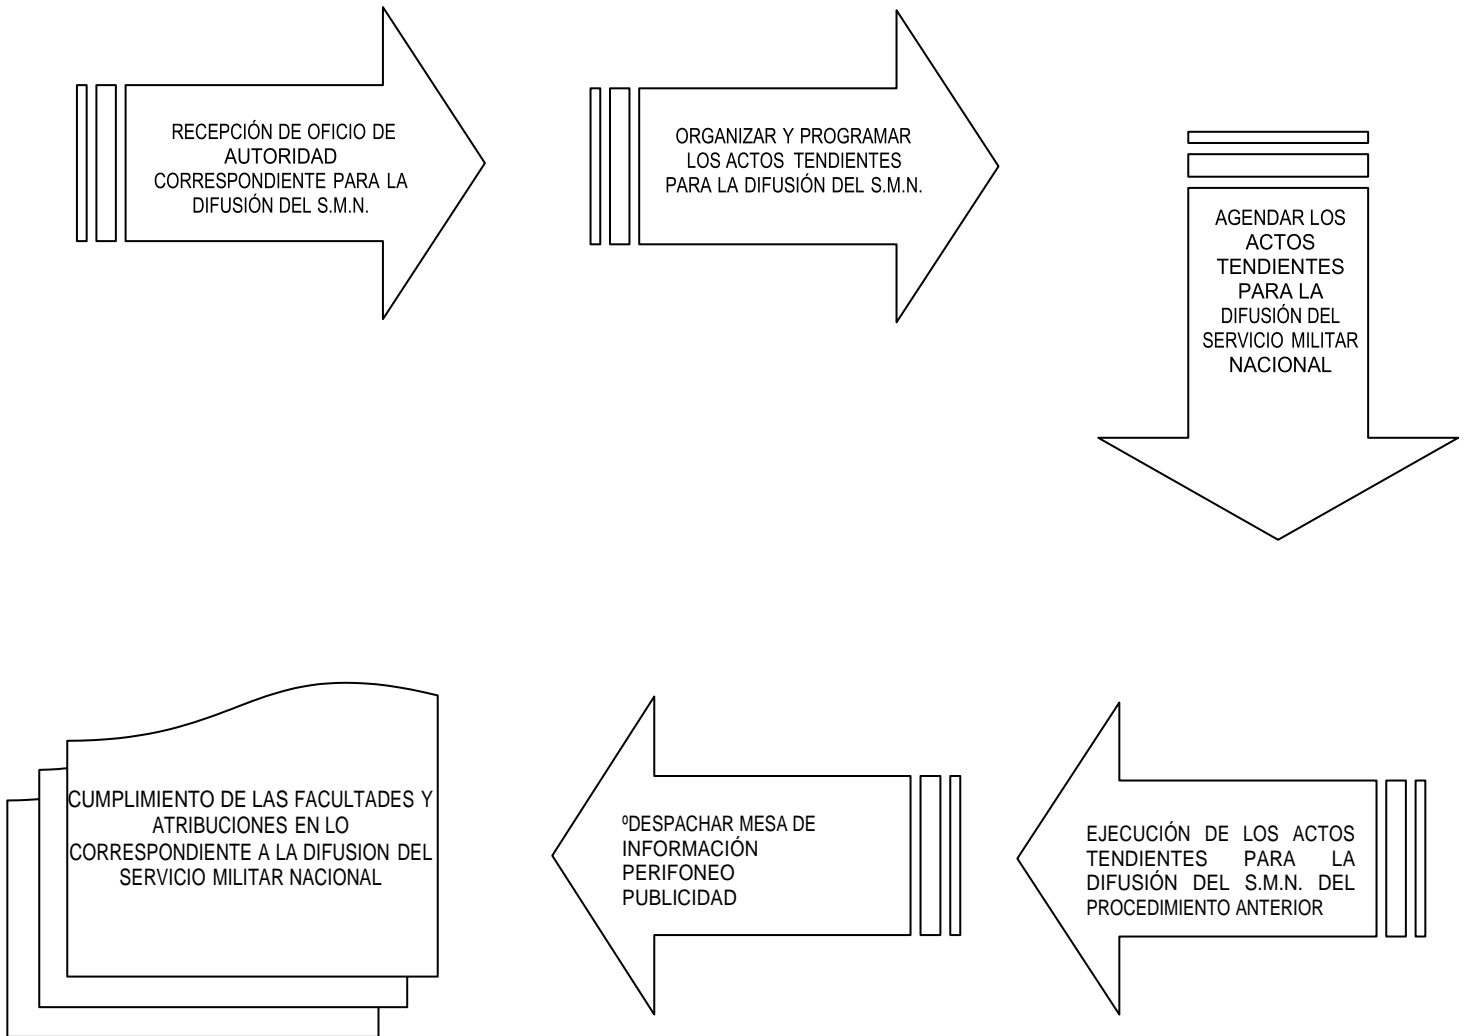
RECEPCIÓN DE OFICIO DE AUTORIDAD CORRESPONDIENTE PARA LA DIFUSIÓN DEL S.M.N.

ORGANIZAR Y PROGRAMAR LOS ACTOS TENDIENTES PARA LA DIFUSIÓN DEL S.M.N.

AGENDAR LOS ACTOS TENDIENTES PARA LA DIFUSIÓN DEL SERVICIO MILITAR NACIONAL

EJECUCIÓN DE LOS ACTOS TENDIENTES PARA LA DIFUSIÓN DEL S.M.N. DEL PROCEDIMIENTO ANTERIOR

ºDESPACHAR MESA DE INFORMACIÓN PERIFONEO PUBLICIDAD

CUMPLIMIENTO DE LAS FACULTADES Y ATRIBUCIONES EN LO CORRESPONDIENTE A LA DIFUSION DEL SERVICIO MILITAR NACIONAL